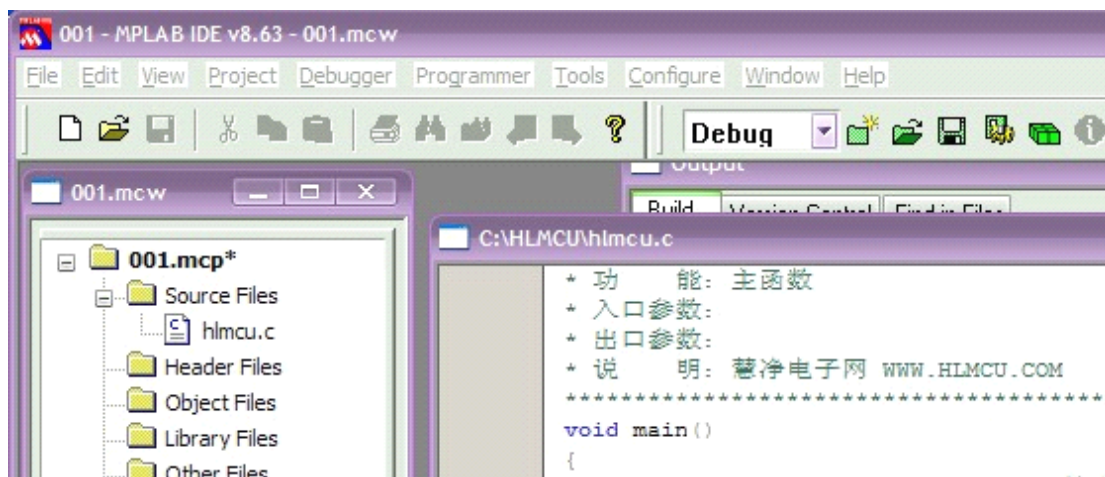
001 - MPLAB IDE v8.63 - 001.mcw

File Edit View Project Debugger Programmer Tools Configure Window Help

Debug

Output

Build Version Control Find in Files

001.mcw

001.mcp*
Source Files
hlmcu.c
Header Files
Object Files
Library Files
Other Files

C:\HLMCU\hlmcu.c

* 功 能: 主函数
* 入口参数:
* 出口参数:
* 说 明: 慧净电子网 WWW.HLMCU.COM
**************************************
void main()
{